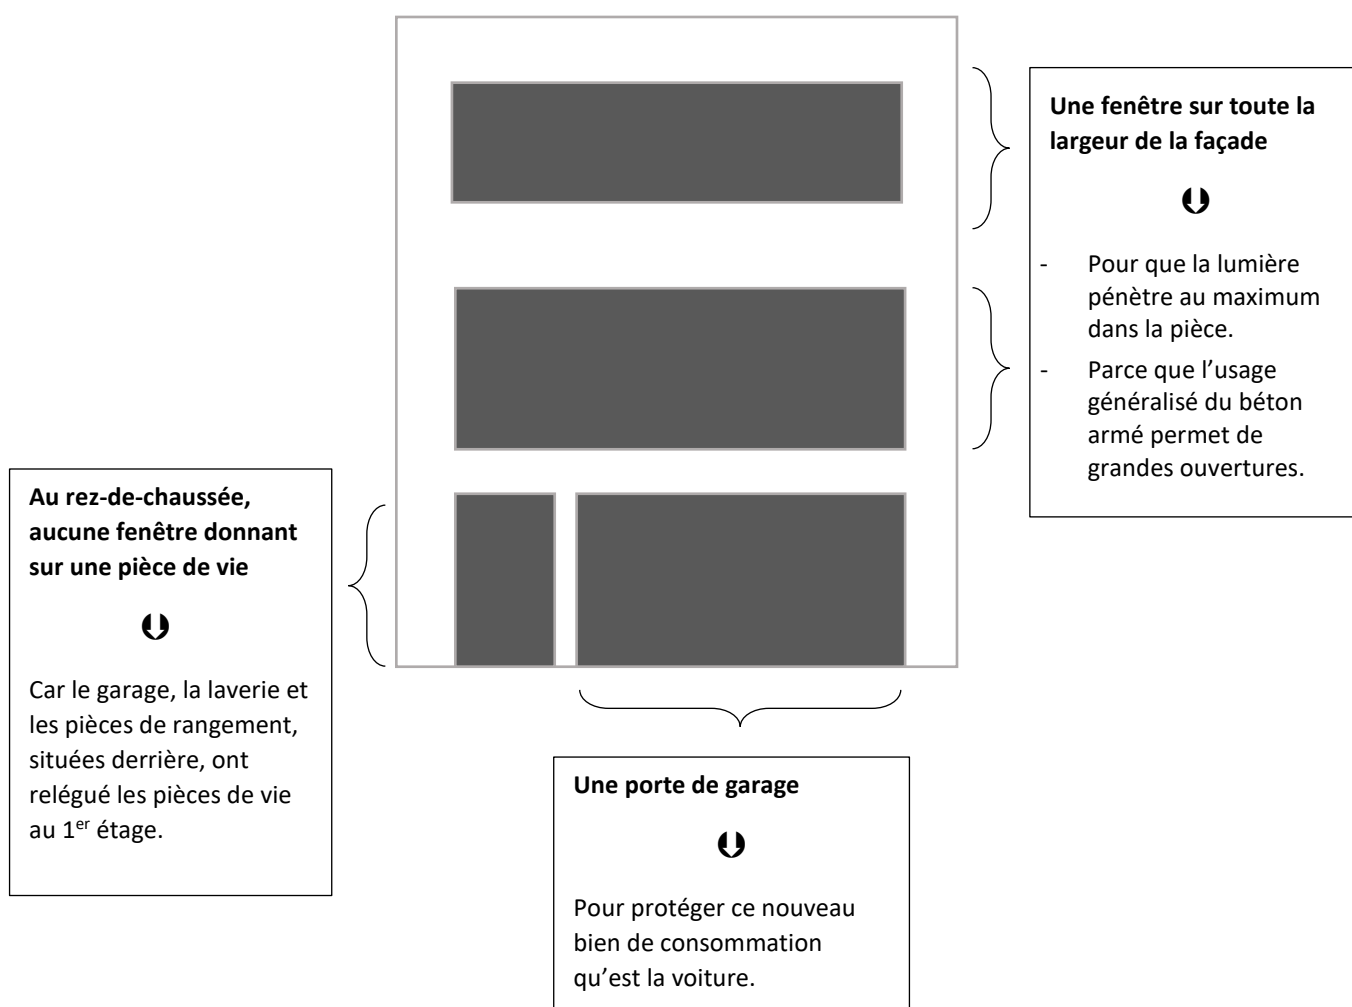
**Une fenêtre sur toute la largeur de la façade**

⇓

- Pour que la lumière pénètre au maximum dans la pièce.
- Parce que l'usage généralisé du béton armé permet de grandes ouvertures.

**Au rez-de-chaussée, aucune fenêtre donnant sur une pièce de vie**

⇓

Car le garage, la laverie et les pièces de rangement, situées derrière, ont relégué les pièces de vie au 1$^{er}$ étage.

**Une porte de garage**

⇓

Pour protéger ce nouveau bien de consommation qu'est la voiture.